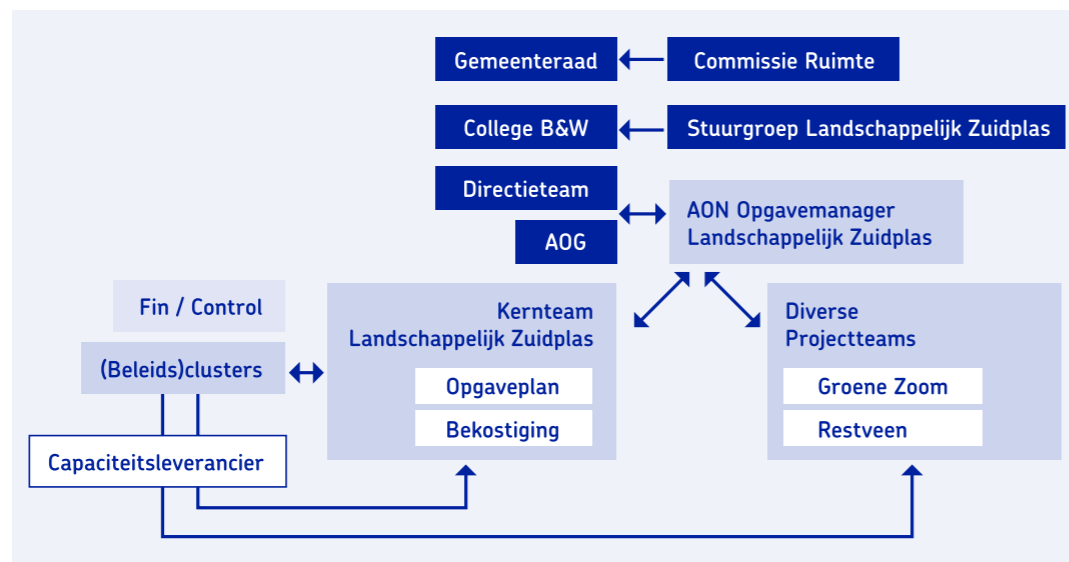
Gemeenteraad

Commissie Ruimte

College B&W

Stuurgroep Landschappelijk Zuidplas

Directieteam

AOG

AON Opgavemanager Landschappelijk Zuidplas

Fin / Control

(Beleids)clusters

Capaciteitsleverancier

Kernteam Landschappelijk Zuidplas

Opgaveplan

Bekostiging

Diverse Projectteams

Groene Zoom

Restveen